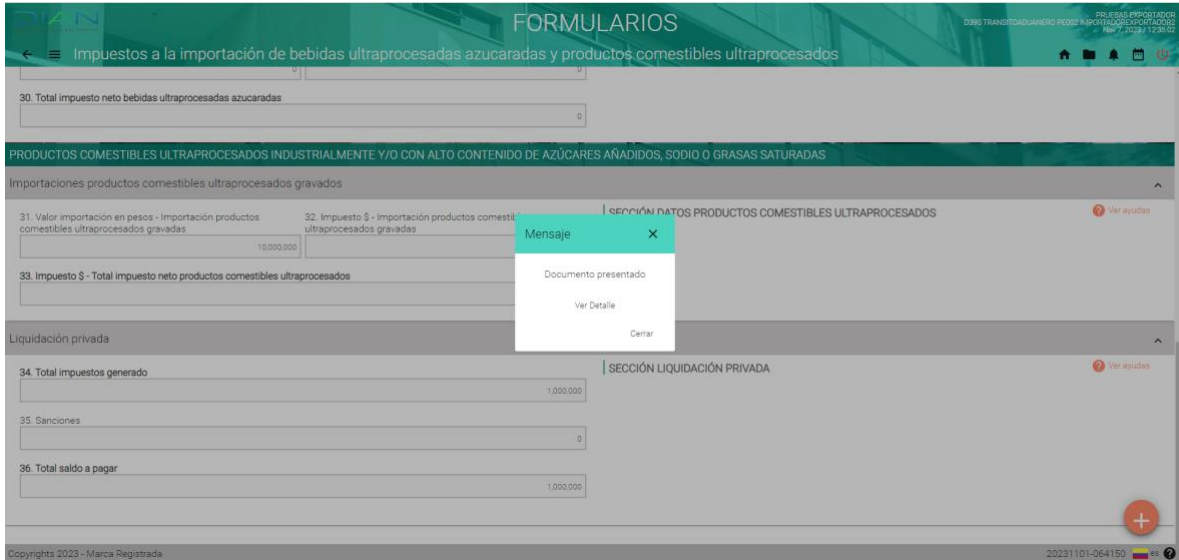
DIAN

FORMULARIOS

PRUEBAS EXPORTADOR
D390 TRANSITOADUANERO PE002 IMPORTADOREXPORTADOR2
Nov 7, 2023 / 12:35:02

Impuestos a la importación de bebidas ultraprocesadas azucaradas y productos comestibles ultraprocesados

0

30. Total impuesto neto bebidas ultraprocesadas azucaradas

0

PRODUCTOS COMESTIBLES ULTRAPROCESADOS INDUSTRIALMENTE Y/O CON ALTO CONTENIDO DE AZÚCARES AÑADIDOS, SODIO O GRASAS SATURADAS

Importaciones productos comestibles ultraprocesados gravados

31. Valor importación en pesos - Importación productos comestibles ultraprocesados gravadas

10,000,000

32. Impuesto $ - Importación productos comestib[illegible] ultraprocesados gravadas

SECCIÓN DATOS PRODUCTOS COMESTIBLES ULTRAPROCESADOS

Ver ayudas

Mensaje

Documento presentado

Ver Detalle

Cerrar

33. Impuesto $ - Total impuesto neto productos comestibles ultraprocesados

Liquidación privada

34. Total impuestos generado

1,000,000

SECCIÓN LIQUIDACIÓN PRIVADA

Ver ayudas

35. Sanciones

0

36. Total saldo a pagar

1,000,000

Copyrights 2023 - Marca Registrada

20231101-064150 es